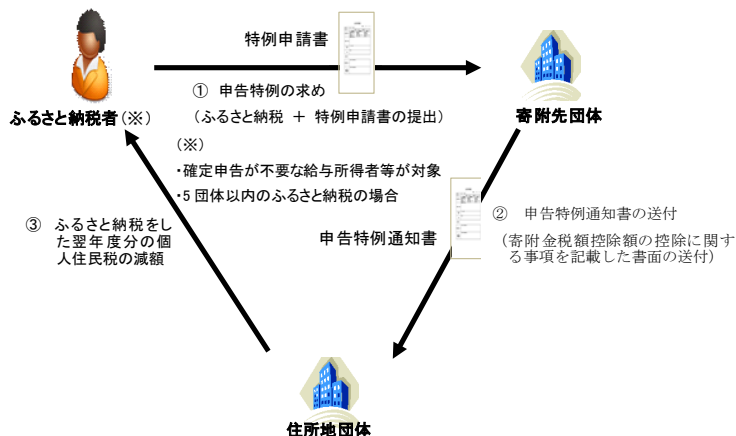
特例申請書

① 申告特例の求め
（ふるさと納税 ＋ 特例申請書の提出）

ふるさと納税者（※）

寄附先団体

（※）
・確定申告が不要な給与所得者等が対象
・5 団体以内のふるさと納税の場合

③ ふるさと納税をした翌年度分の個人住民税の減額

② 申告特例通知書の送付
（寄附金税額控除額の控除に関する事項を記載した書面の送付）

申告特例通知書

住所地団体